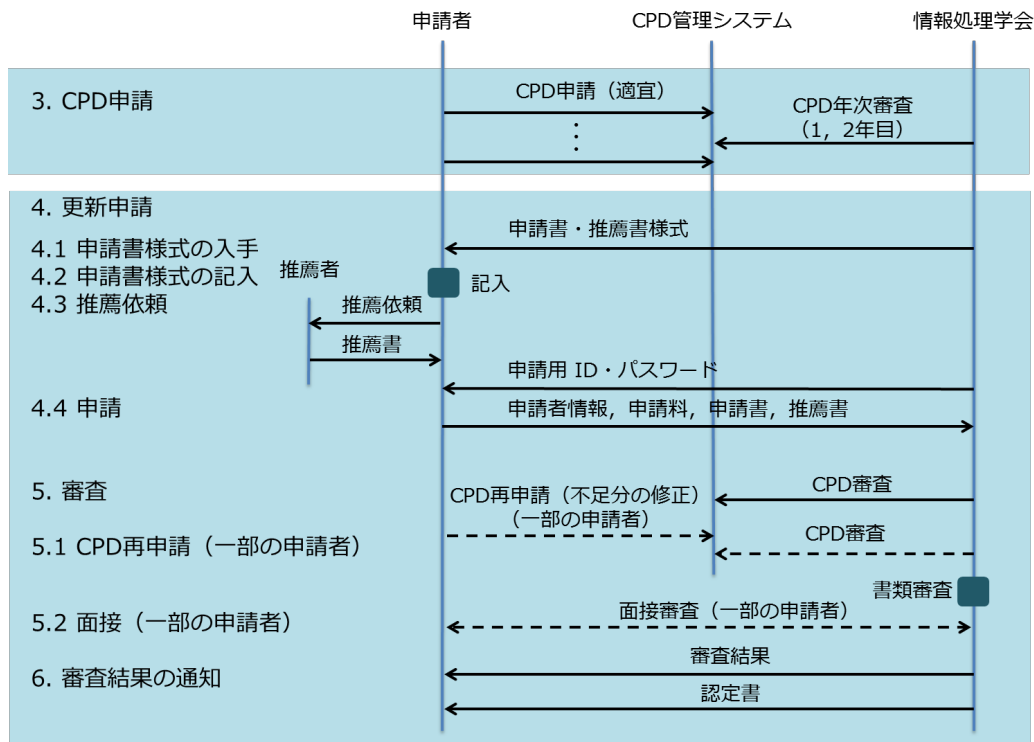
申請者
CPD管理システム
情報処理学会

3. CPD申請
CPD申請（適宜）
CPD年次審査（1，2年目）
⋮

4. 更新申請
4.1 申請書様式の入手
申請書・推薦書様式
4.2 申請書様式の記入
推薦者
記入
4.3 推薦依頼
推薦依頼
推薦書
申請用 ID・パスワード
4.4 申請
申請者情報，申請料，申請書，推薦書

5. 審査
CPD再申請（不足分の修正）（一部の申請者）
CPD審査
5.1 CPD再申請（一部の申請者）
CPD審査
書類審査
5.2 面接（一部の申請者）
面接審査（一部の申請者）
6. 審査結果の通知
審査結果
認定書